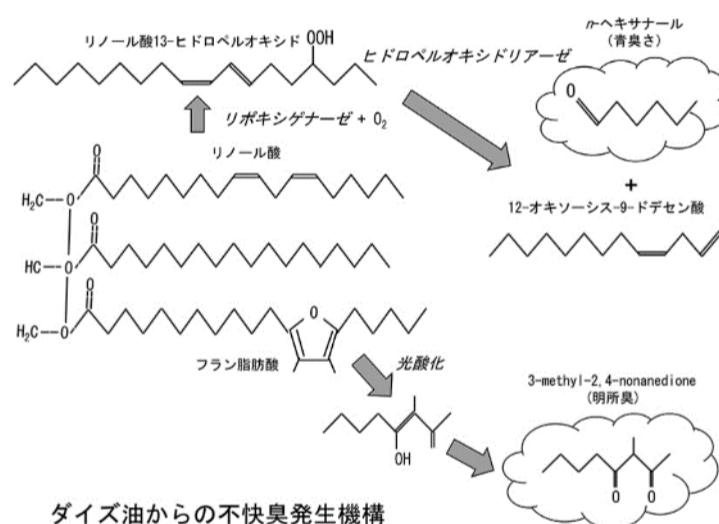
リノール酸13-ヒドロペルオキシド OOH

ヒドロペルオキシドリアーゼ

$n$-ヘキサナール
(青臭さ)

O

リポキシゲナーゼ + $O_2$

O

リノール酸

$H_2C$—O

+

12-オキソ-シス-9-ドデセン酸

O

HC—O

O

$H_2C$—O

O

フラン脂肪酸

光酸化

3-methyl-2,4-nonanedione
(明所臭)

OH

O O

ダイズ油からの不快臭発生機構